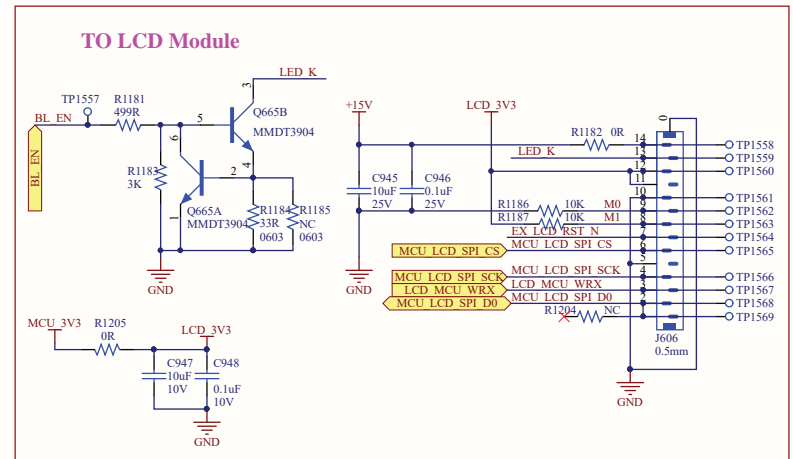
TO LCD Module

LED_K
3
TP1557
R1181
499R
5
Q665B
MMDT3904
BL_EN
6
BL_EN
R1183
3K
2
4
Q665A
MMDT3904
R1184
33R
0603
R1185
NC
0603
1
GND

+15V
LCD_3V3
R1182 0R
C945
10uF
25V
C946
0.1uF
25V
LED_K
R1186 10K M0
R1187 10K M1
EX_LCD_RST_N
MCU_LCD_SPI_CS
MCU_LCD_SPI_CS
MCU_LCD_SPI_SCK
MCU_LCD_SPI_SCK
LCD_MCU_WRX
LCD_MCU_WRX
MCU_LCD_SPI_D0
MCU_LCD_SPI_D0
R1204 NC
GND
0
14
13
12
11
10
9
8
7
6
5
4
3
2
1
J606
0.5mm
GND
TP1558
TP1559
TP1560
TP1561
TP1562
TP1563
TP1564
TP1565
TP1566
TP1567
TP1568
TP1569

MCU_3V3
R1205
0R
LCD_3V3
C947
10uF
10V
C948
0.1uF
10V
GND